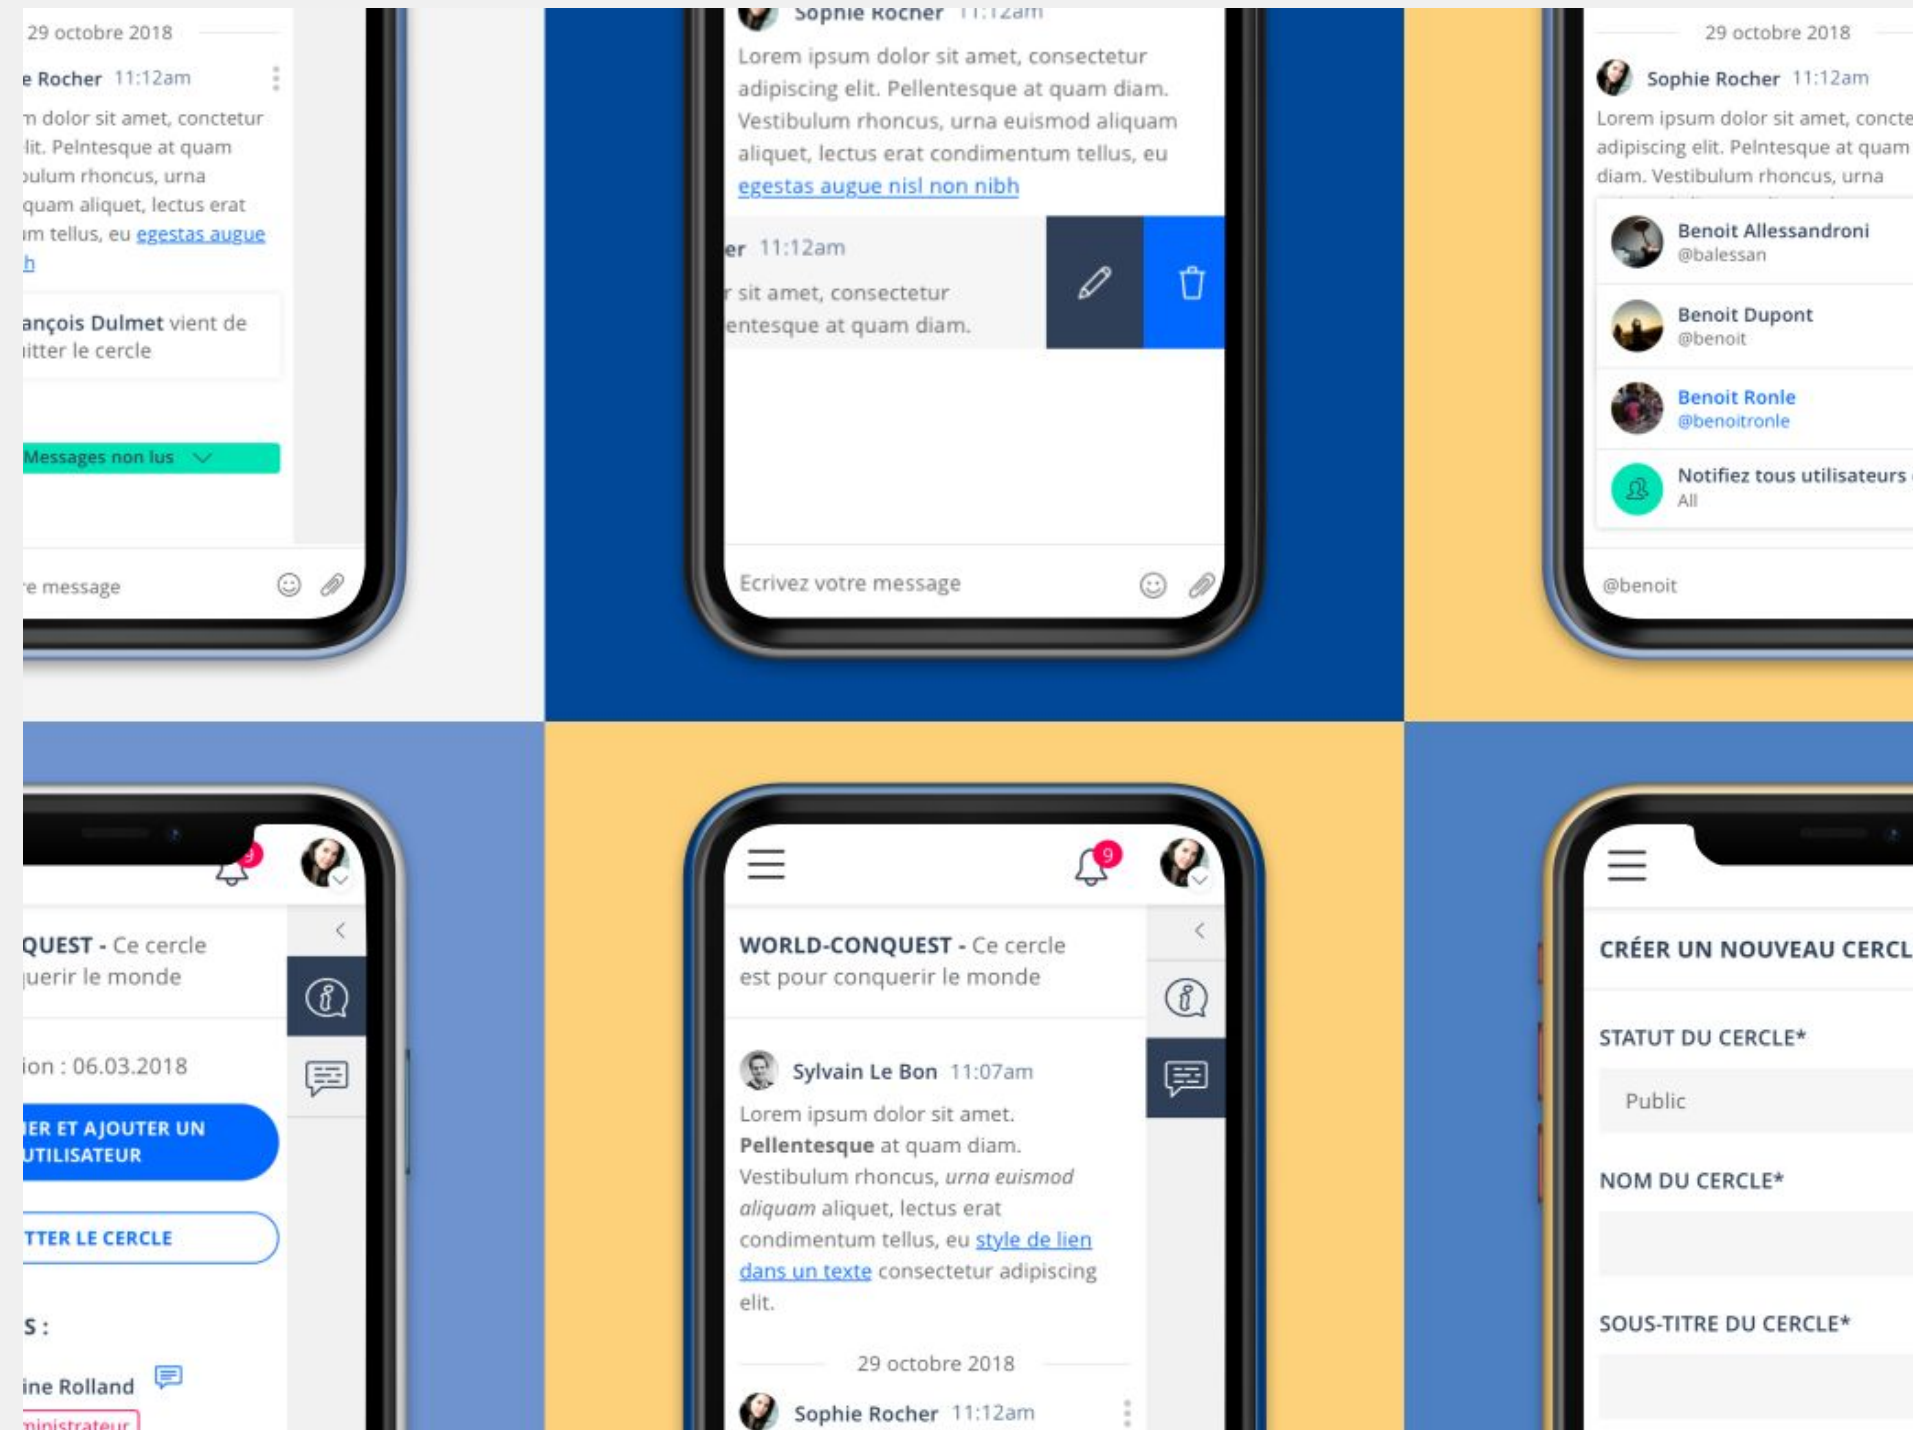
29 octobre 2018

e Rocher 11:12am

n dolor sit amet, conctetur lit. Pelntesque at quam bulum rhoncus, urna quam aliquet, lectus erat m tellus, eu egestas augue h

ançois Dulmet vient de itter le cercle

Messages non lus

e message

Sophie Rocher 11:12am

Lorem ipsum dolor sit amet, consectetur adipiscing elit. Pellentesque at quam diam. Vestibulum rhoncus, urna euismod aliquam aliquet, lectus erat condimentum tellus, eu egestas augue nisl non nibh

er 11:12am

r sit amet, consectetur entesque at quam diam.

Ecrivez votre message

29 octobre 2018

Sophie Rocher 11:12am

Lorem ipsum dolor sit amet, concte adipiscing elit. Pelntesque at quam diam. Vestibulum rhoncus, urna

Benoit Allessandroni
@balessan

Benoit Dupont
@benoit

Benoit Ronle
@benoitronle

Notifiez tous utilisateurs
All

@benoit

9

QUEST - Ce cercle uerir le monde

ion : 06.03.2018

ER ET AJOUTER UN UTILISATEUR

TTER LE CERCLE

S :

ine Rolland

ministrateur

9

WORLD-CONQUEST - Ce cercle est pour conquerir le monde

Sylvain Le Bon 11:07am

Lorem ipsum dolor sit amet. **Pellentesque** at quam diam. Vestibulum rhoncus, *urna euismod aliquam* aliquet, lectus erat condimentum tellus, eu style de lien dans un texte consectetur adipiscing elit.

29 octobre 2018

Sophie Rocher 11:12am

CRÉER UN NOUVEAU CERCL

STATUT DU CERCLE*

Public

NOM DU CERCLE*

SOUS-TITRE DU CERCLE*